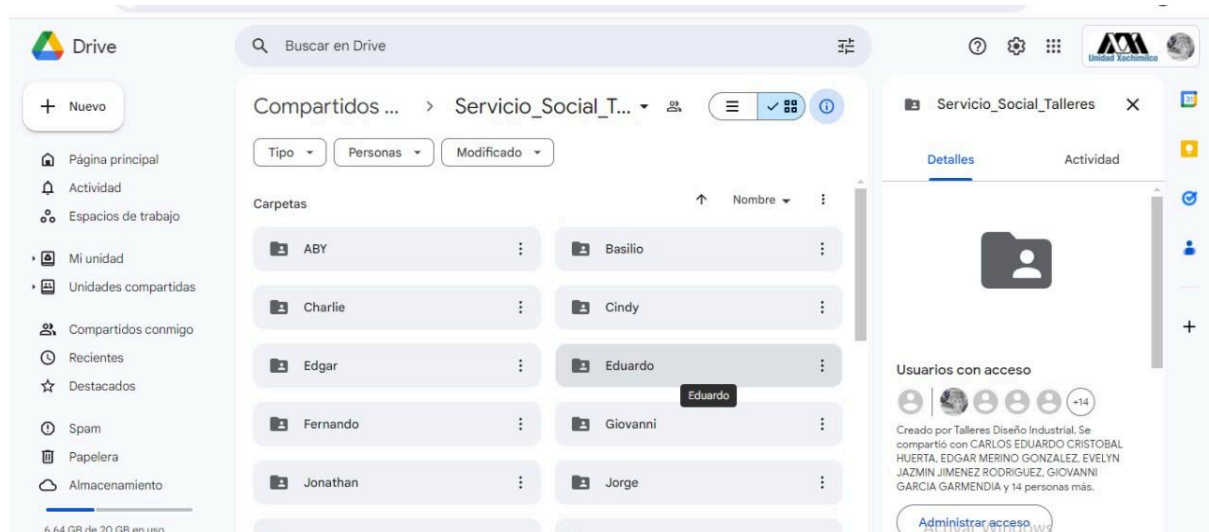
Drive

Buscar en Drive

Unidad Xochimilco

Nuevo

Página principal
Actividad
Espacios de trabajo

Mi unidad
Unidades compartidas

Compartidos conmigo
Recientes
Destacados

Spam
Papelera
Almacenamiento

6,64 GB de 20 GB en uso

Compartidos ... > Servicio_Social_T...

Tipo
Personas
Modificado

Carpetas

Nombre

ABY
Basilio
Charlie
Cindy
Edgar
Eduardo
Eduardo
Fernando
Giovanni
Jonathan
Jorge

Servicio_Social_Talleres

Detalles
Actividad

Usuarios con acceso

+14

Creado por Talleres Diseño Industrial. Se compartió con CARLOS EDUARDO CRISTOBAL HUERTA, EDGAR MERINO GONZALEZ, EVELYN JAZMIN JIMENEZ RODRIGUEZ, GIOVANNI GARCIA GARMENDIA y 14 personas más.

Administrar acceso

Activar Windows